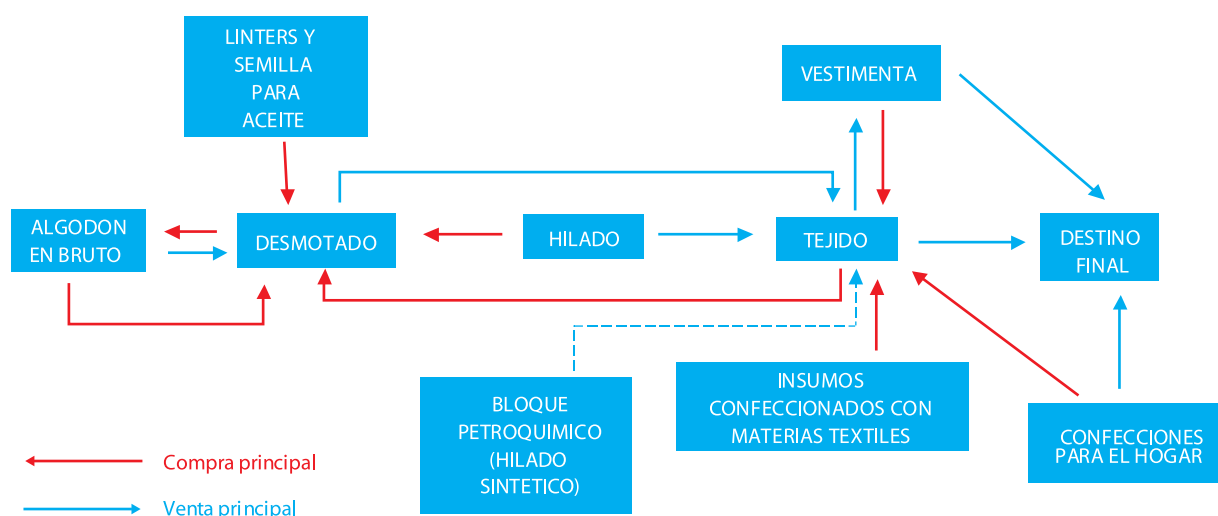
LINTERS Y SEMILLA PARA ACEITE

VESTIMENTA

ALGODON EN BRUTO

DESMOTADO

HILADO

TEJIDO

DESTINO FINAL

BLOQUE PETROQUIMICO (HILADO SINTETICO)

INSUMOS CONFECCIONADOS CON MATERIAS TEXTILES

CONFECCIONES PARA EL HOGAR

Compra principal

Venta principal